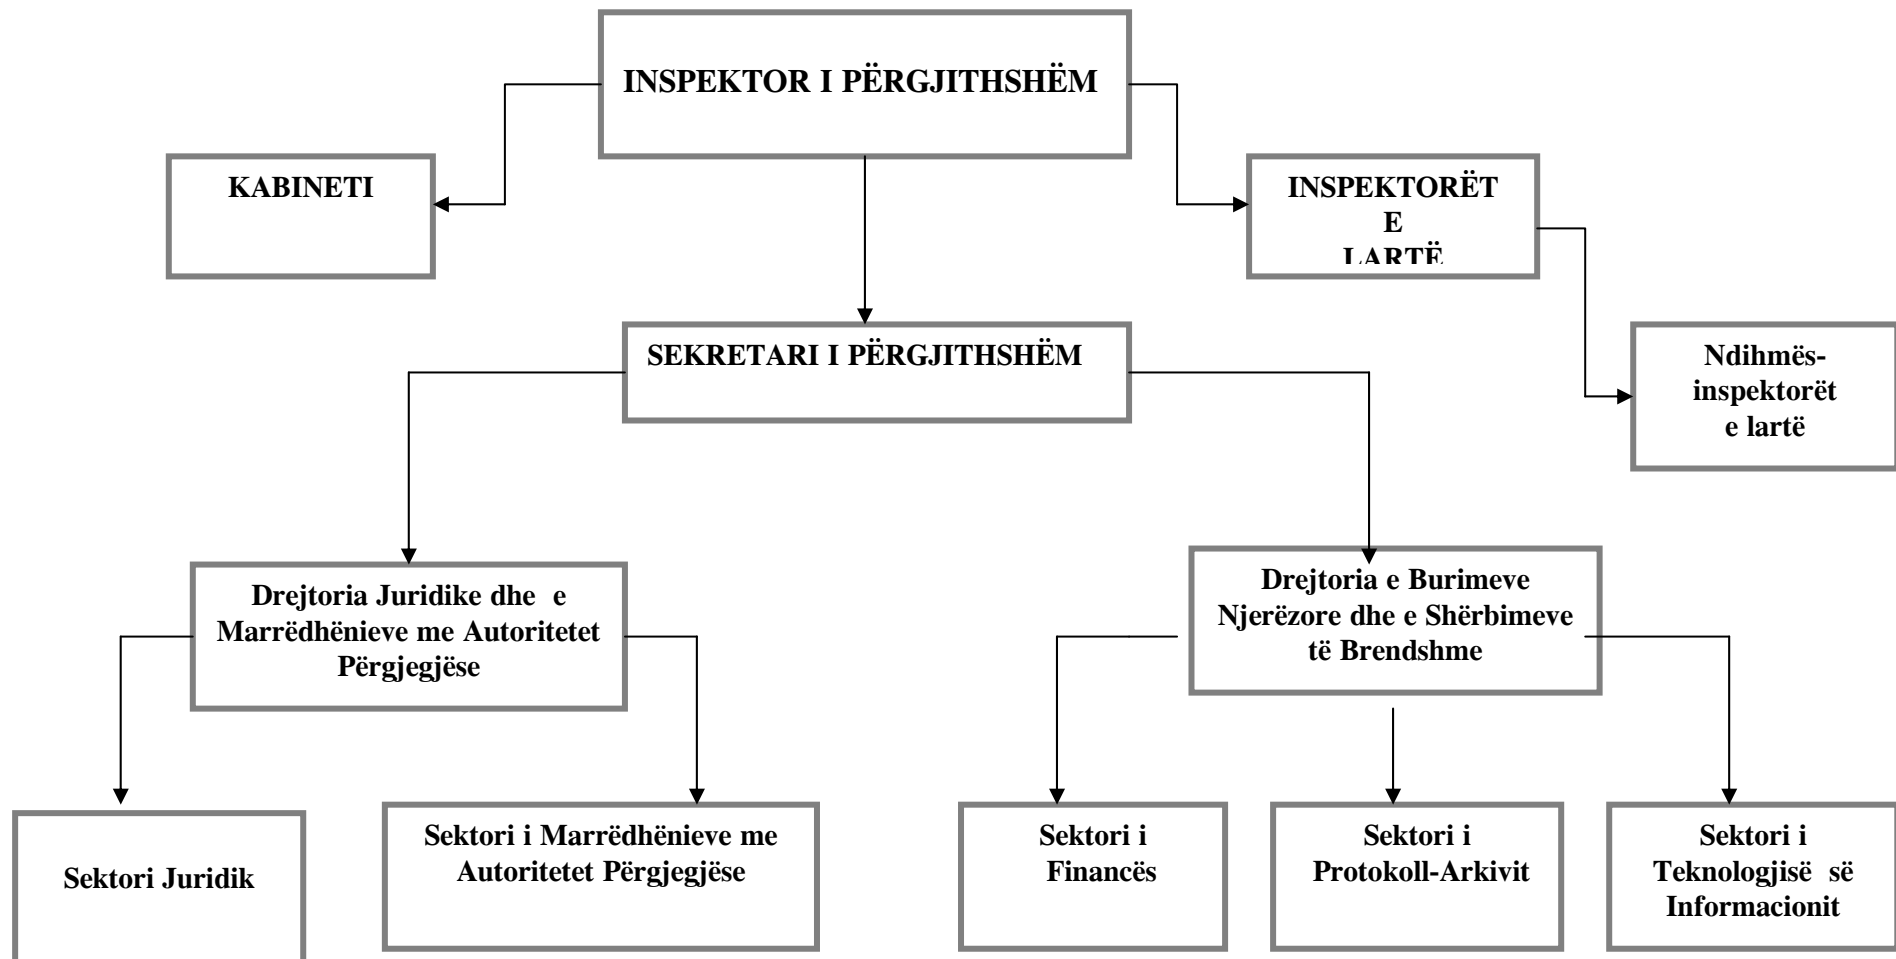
INSPEKTOR I PËRGJITHSHËM

KABINETI

INSPEKTORËT E LARTË

SEKRETARI I PËRGJITHSHËM

Ndihmës-inspektorët e lartë

Drejtoria Juridike dhe e Marrëdhënieve me Autoritetet Përgjegjëse

Drejtoria e Burimeve Njerëzore dhe e Shërbimeve të Brendshme

Sektori Juridik

Sektori i Marrëdhënieve me Autoritetet Përgjegjëse

Sektori i Financës

Sektori i Protokoll-Arkivit

Sektori i Teknologjisë së Informacionit